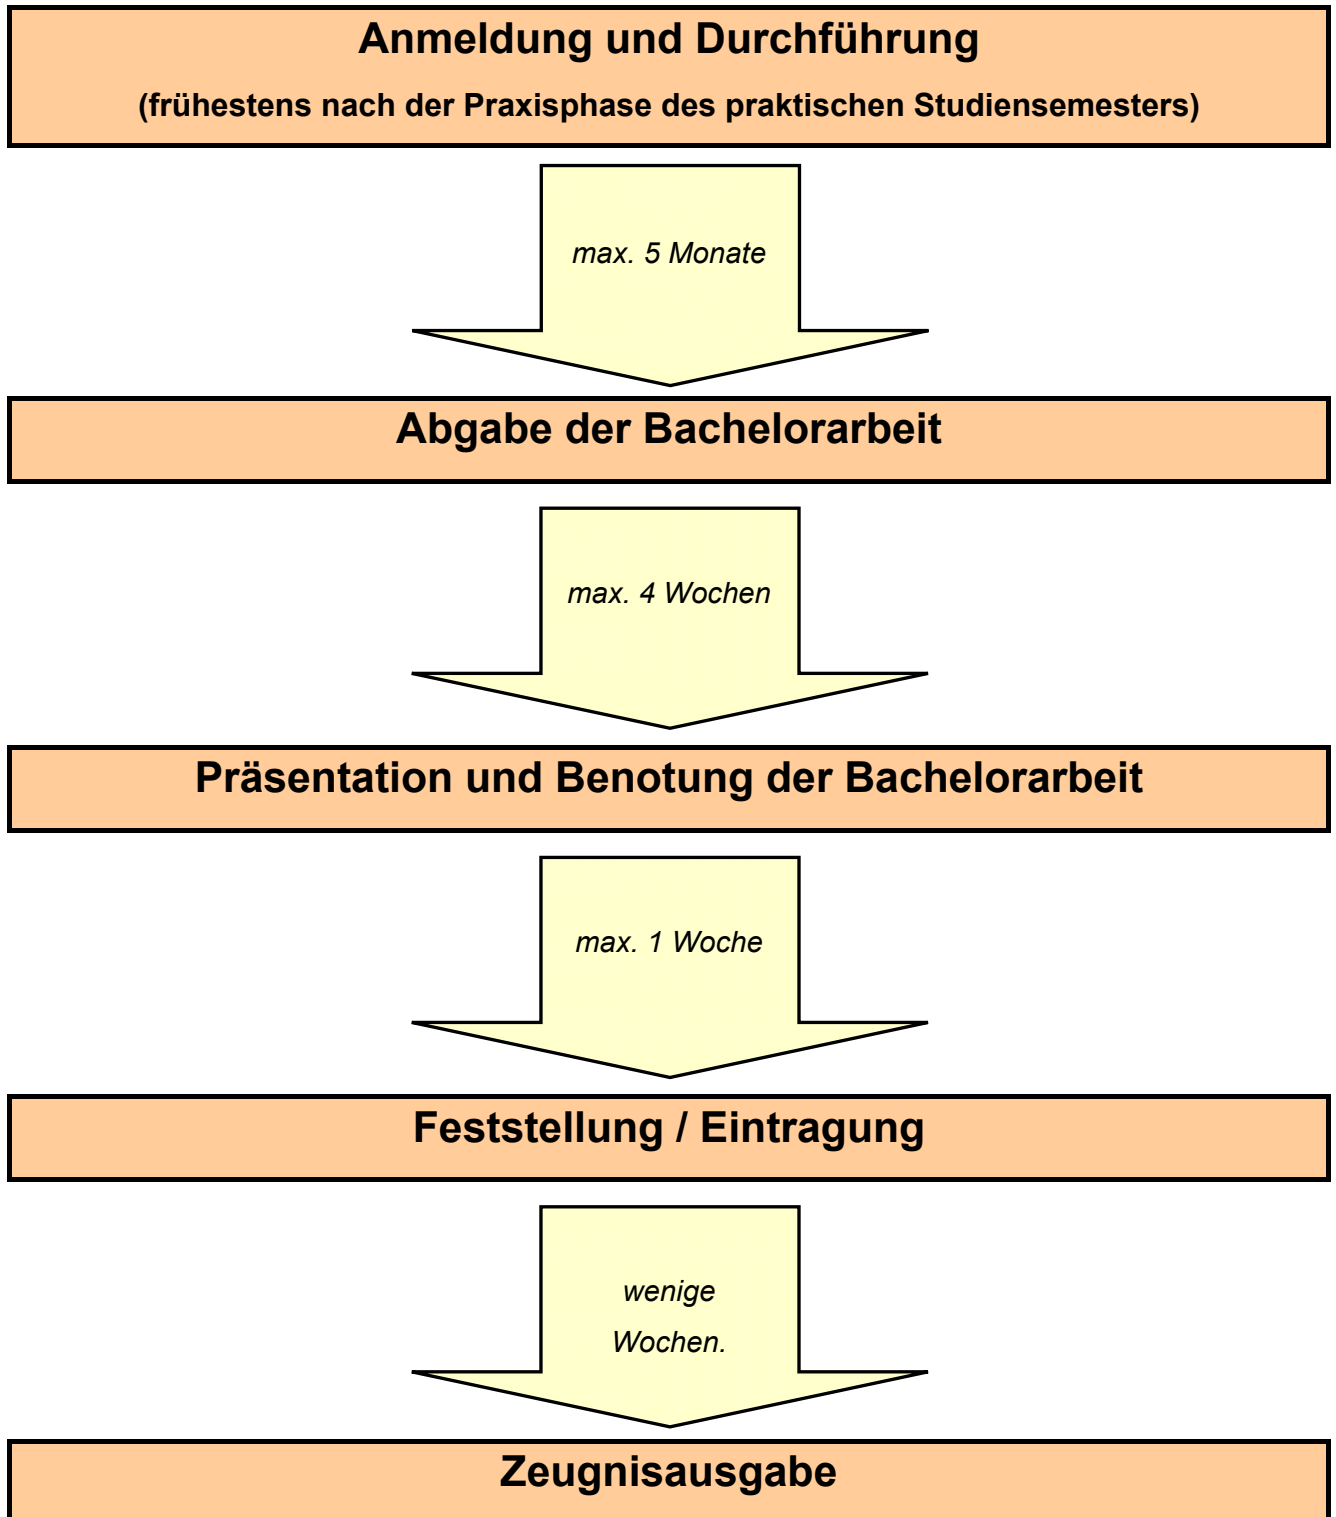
Anmeldung und Durchführung

(frühestens nach der Praxisphase des praktischen Studiensemesters)

max. 5 Monate

Abgabe der Bachelorarbeit

max. 4 Wochen

Präsentation und Benotung der Bachelorarbeit

max. 1 Woche

Feststellung / Eintragung

wenige Wochen.

Zeugnisausgabe